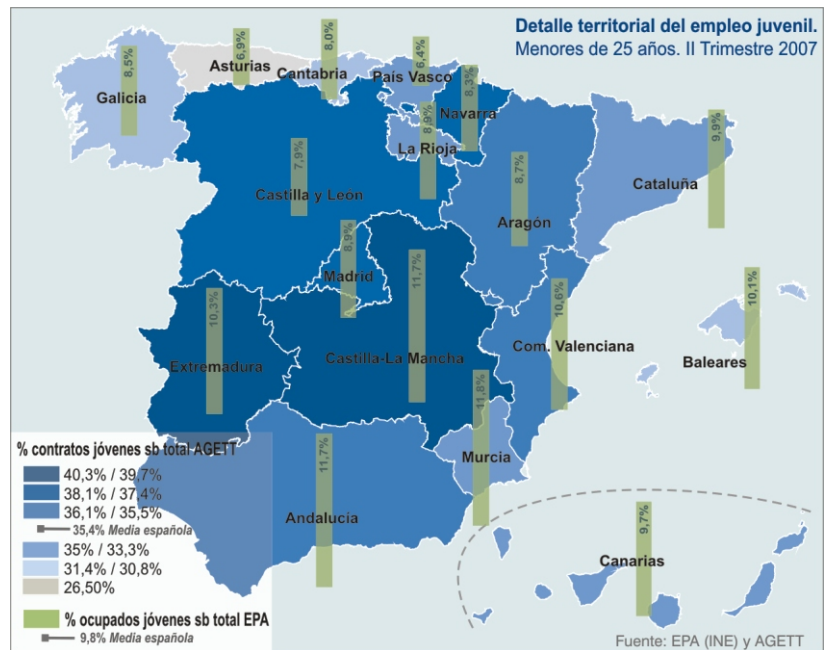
Detalle territorial del empleo juvenil.
Menores de 25 años. II Trimestre 2007

Galicia 8,5%
Asturias 6,9%
Cantabria 8,0%
País Vasco 6,4%
Navarra 8,3%
La Rioja 8,9%
Castilla y León 7,9%
Cataluña 9,9%
Aragón 8,7%
Madrid 8,9%
Castilla-La Mancha 11,7%
Extremadura 10,3%
Com. Valenciana 10,6%
Baleares 10,1%
Murcia 11,8%
Andalucía 11,7%
Canarias 9,7%

% contratos jóvenes sb total AGETT
40,3% / 39,7%
38,1% / 37,4%
36,1% / 35,5%
35,4% Media española
35% / 33,3%
31,4% / 30,8%
26,50%

% ocupados jóvenes sb total EPA
9,8% Media española

Fuente: EPA (INE) y AGETT